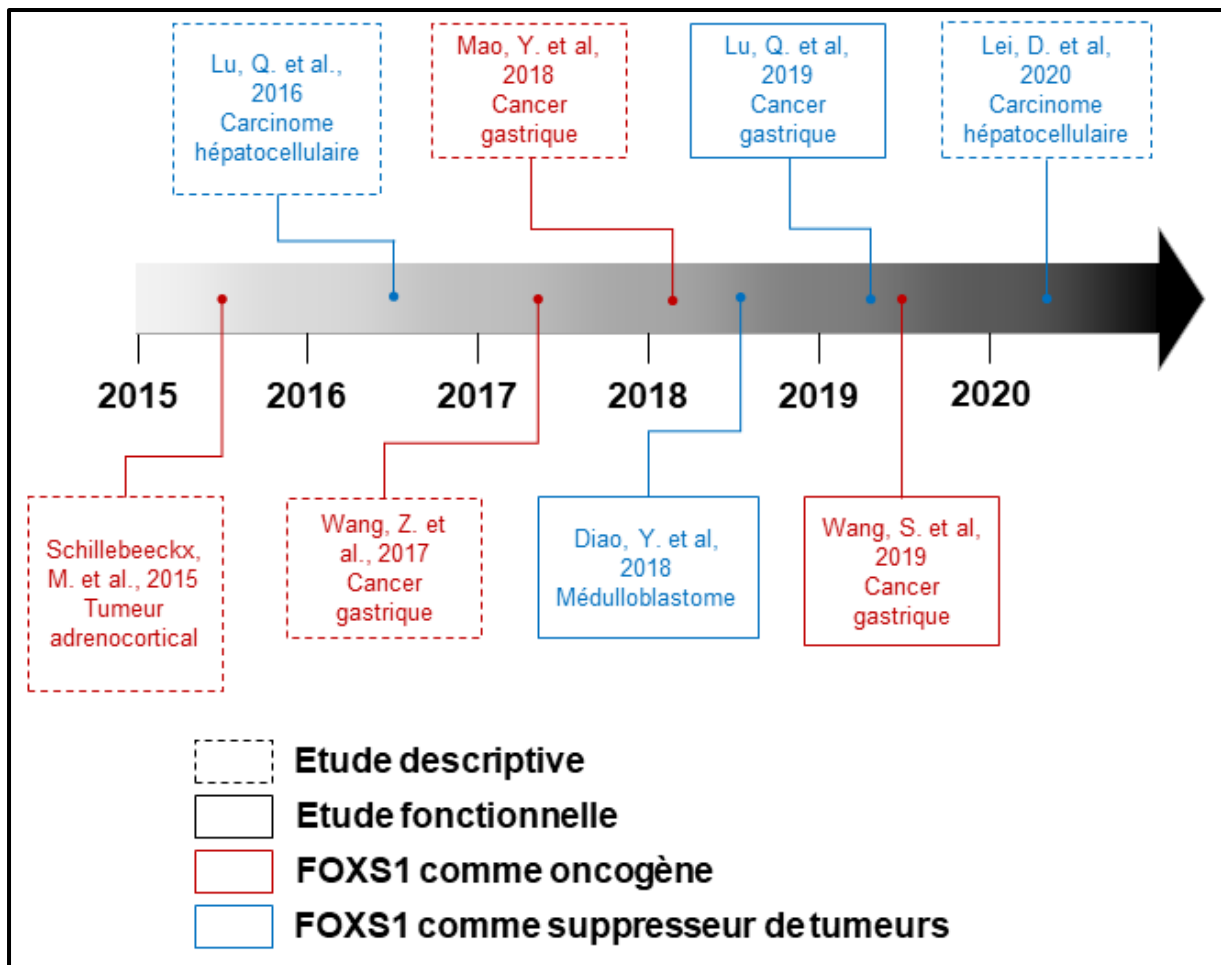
Lu, Q. et al., 2016 Carcinome hépatocellulaire

Mao, Y. et al, 2018 Cancer gastrique

Lu, Q. et al, 2019 Cancer gastrique

Lei, D. et al, 2020 Carcinome hépatocellulaire

2015 2016 2017 2018 2019 2020

Schillebeeckx, M. et al., 2015 Tumeur adrenocortical

Wang, Z. et al., 2017 Cancer gastrique

Diao, Y. et al, 2018 Médulloblastome

Wang, S. et al, 2019 Cancer gastrique

Etude descriptive

Etude fonctionnelle

FOXS1 comme oncogène

FOXS1 comme suppresseur de tumeurs